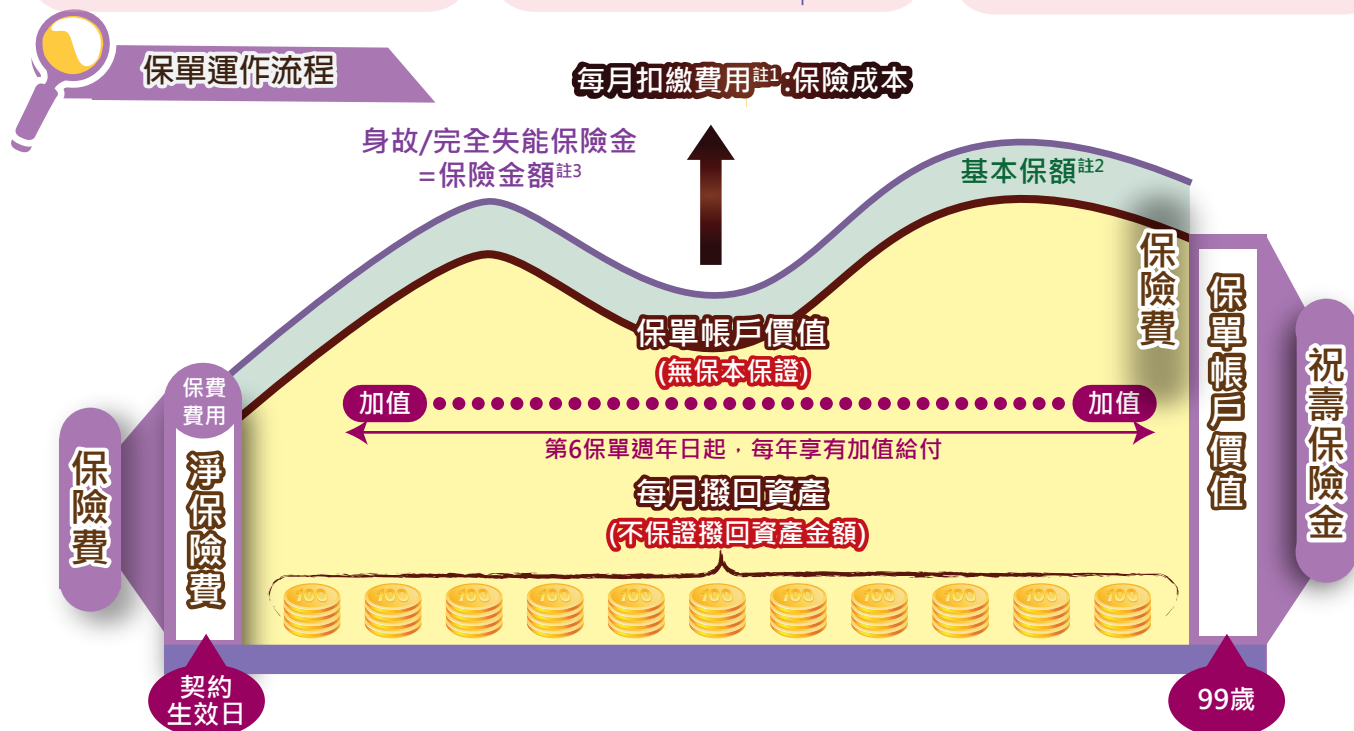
保單運作流程

每月扣繳費用$^{註1}$:保險成本

身故/完全失能保險金
=保險金額$^{註3}$

基本保額$^{註2}$

保險費

保單帳戶價值
(無保本保證)

加值 加值

第6保單週年日起，每年享有加值給付

每月撥回資產
(不保證撥回資產金額)

保費費用

淨保險費

保險費

保單帳戶價值

祝壽保險金

契約生效日

99歲